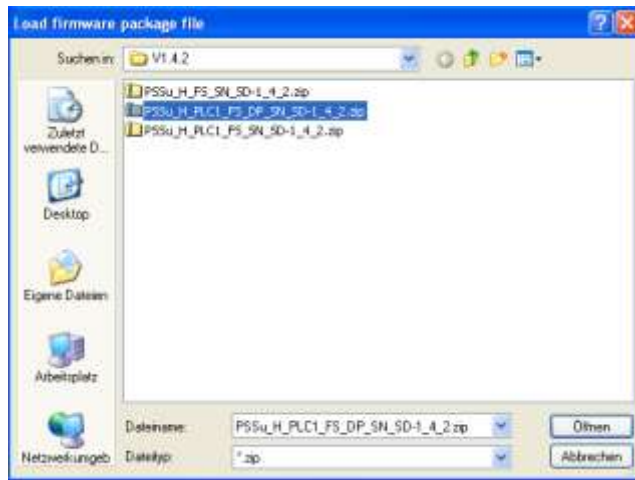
Load firmware package file

Suchen in: V1.4.2

PSSu_H_FS_SN_SD-1_4_2.zip
PSSu_H_PLC1_FS_DP_SN_SD-1_4_2.zip
PSSu_H_PLC1_FS_SN_SD-1_4_2.zip

Zuletzt verwendete D...
Desktop
Eigene Dateien
Arbeitsplatz
Netzwerkumgeb

Dateiname: PSSu_H_PLC1_FS_DP_SN_SD-1_4_2.zip
Dateityp: *.zip

Öffnen
Abbrechen